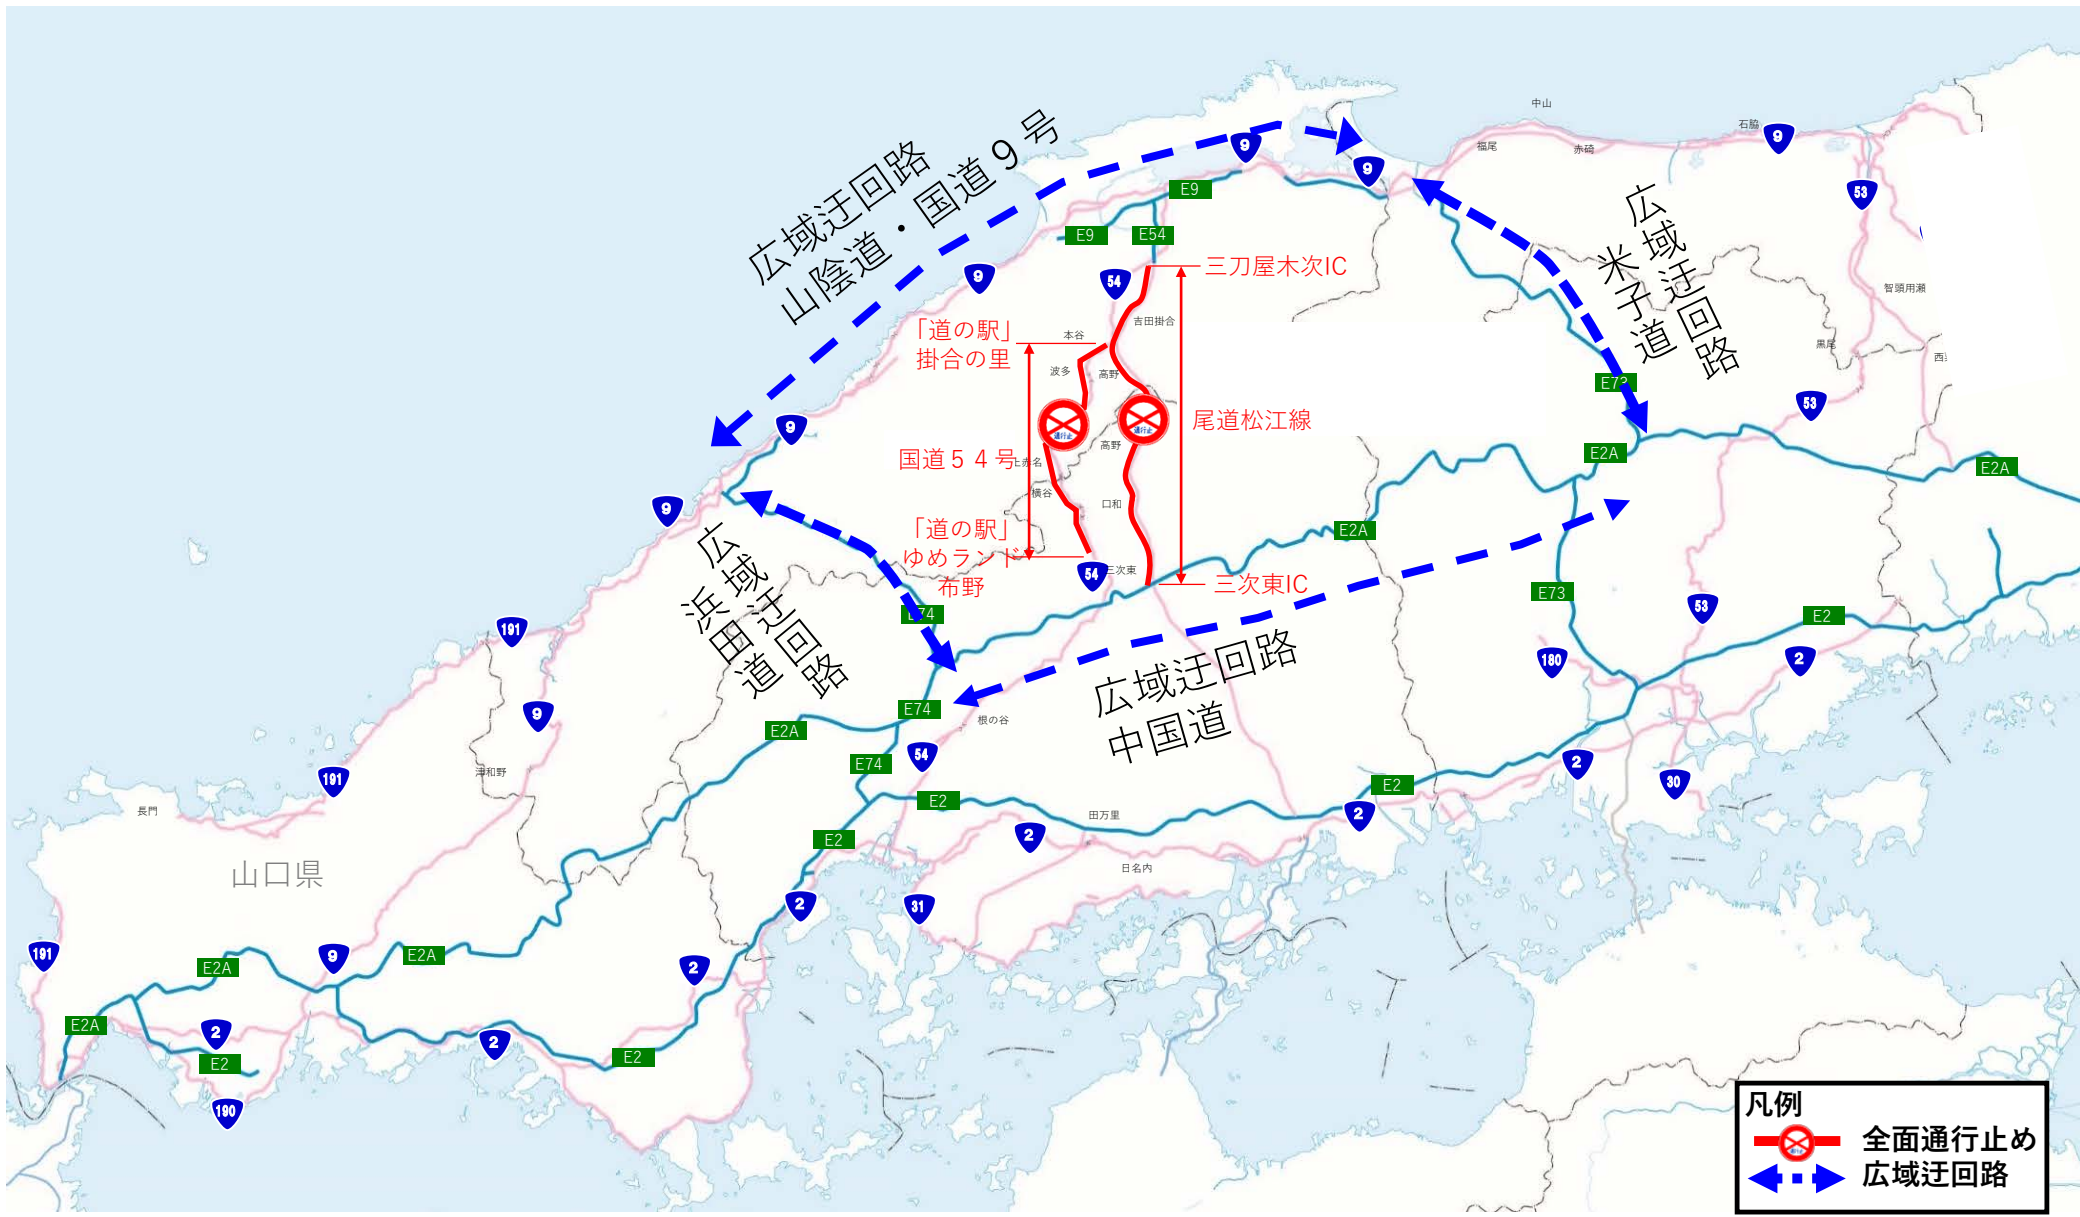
広域迂回路
山陰道・国道9号

広域迂回路
米子道

広域迂回路
浜田道

広域迂回路
中国道

三刀屋木次IC
「道の駅」
掛合の里
尾道松江線
国道54号
「道の駅」
ゆめランド
布野
三次東IC

本谷
吉田掛合
波多
高野
高野
赤名
横谷
口和
三次東
根の谷
田万里
日名内
中山
石脇
福尾
赤碕
智頭用瀬
黒尾
西
津和野
長門

山口県

E9
E9
E54
E73
E2A
E2A
E2A
E73
E74
E74
E74
E2A
E2
E2
E2
E2
E2A
E2A
E2A
E2
E2
E2A

9
9
9
9
9
9
9
9
9
54
54
54
53
53
53
53
191
191
191
180
2
2
2
2
2
2
2
2
2
30
31
190

凡例
全面通行止め
広域迂回路